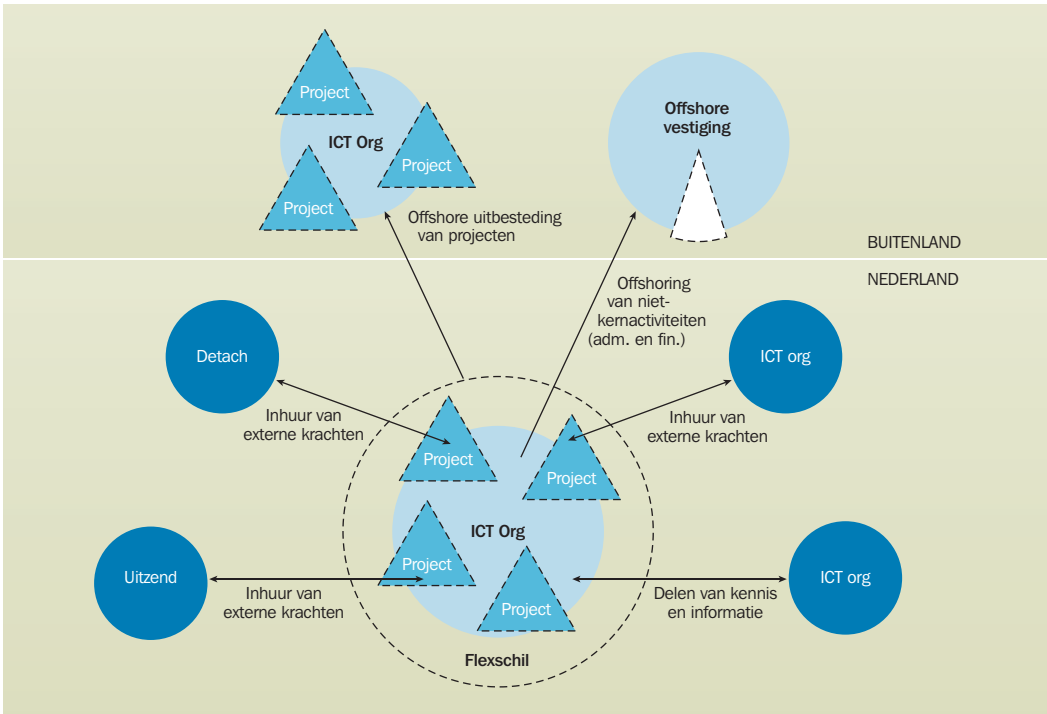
Project

ICT Org

Project

Project

Offshore vestiging

Offshore uitbesteding van projecten

BUITENLAND

NEDERLAND

Offshoring van niet-kernactiviteiten (adm. en fin.)

Detach

ICT org

Inhuur van externe krachten

Inhuur van externe krachten

Project

Project

ICT Org

Project

Project

Uitzend

Inhuur van externe krachten

Delen van kennis en informatie

ICT org

Flexschil